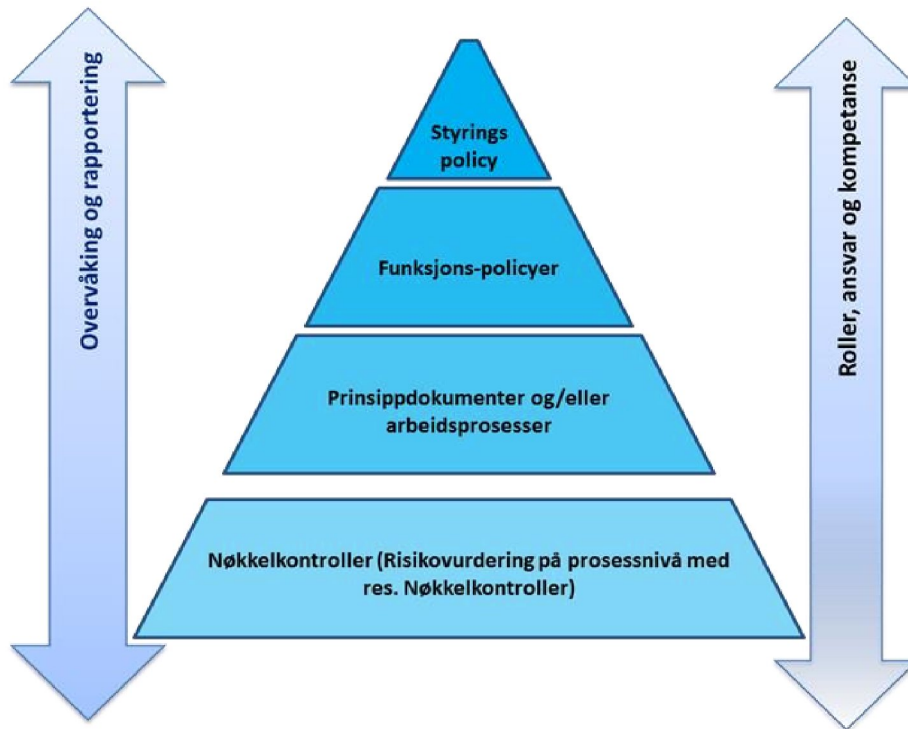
Overvåking og rapportering

Styrings policy

Funksjons-policyer

Prinsippdokumenter og/eller arbeidsprosesser

Nøkkelkontroller (Risikovurdering på prosessnivå med res. Nøkkelkontroller)

Roller, ansvar og kompetanse